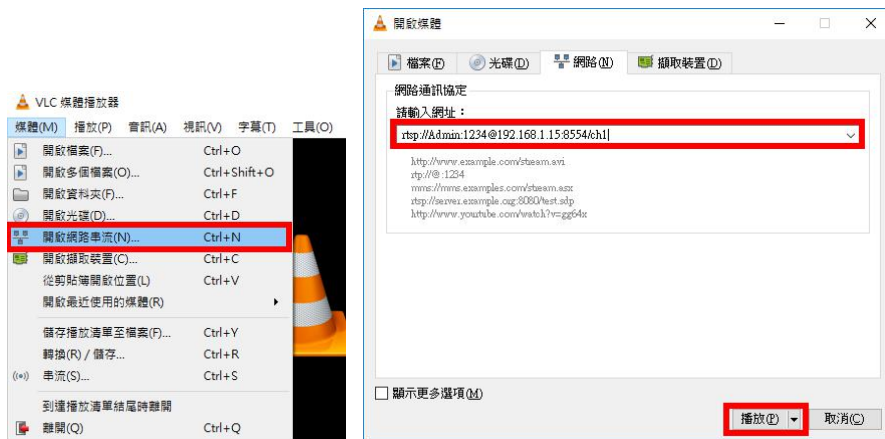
VLC 媒體播放器

媒體(M) 播放(P) 音訊(A) 視訊(V) 字幕(T) 工具(O)

開啟檔案(F)... Ctrl+O
開啟多個檔案(O)... Ctrl+Shift+O
開啟資料夾(F)... Ctrl+F
開啟光碟(D)... Ctrl+D
開啟網路串流(N)... Ctrl+N
開啟擷取裝置(C)... Ctrl+C
從剪貼簿開啟位置(L) Ctrl+V
開啟最近使用的媒體(R)
儲存播放清單至檔案(F)... Ctrl+Y
轉換(R) / 儲存... Ctrl+R
串流(S)... Ctrl+S
到達播放清單結尾時離開
離開(Q) Ctrl+Q

開啟媒體

檔案(F) 光碟(D) 網路(N) 擷取裝置(D)

網路通訊協定
請輸入網址：
rtsp://Admin:1234@192.168.1.15:8554/ch1

http://www.example.com/stream.avi
rtp://@:1234
mms://mms.examples.com/stream.asx
rtsp://server.example.org:8080/test.sdp
http://www.youtube.com/watch?v=gg64x

顯示更多選項(M)

播放(P) 取消(C)